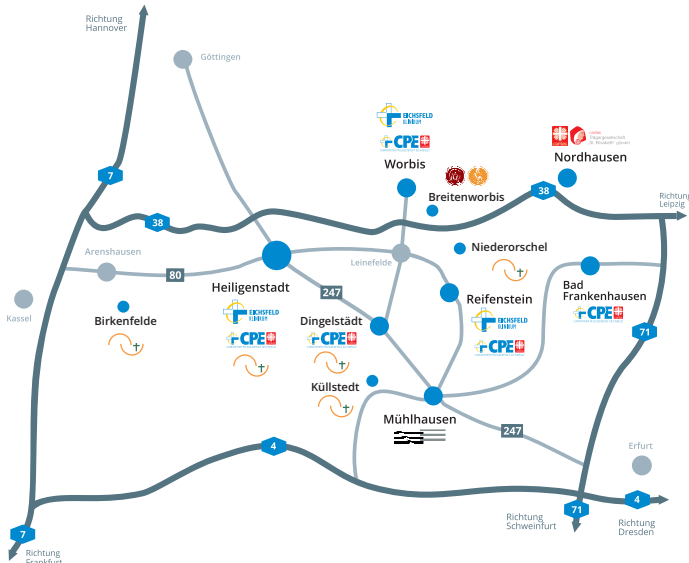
Richtung Hannover

Göttingen

EICHSFELD KLINIKUM

CPE

Worbis

Caritas Trägergesellschaft St. Elisabeth gGmbH

Nordhausen

Breitenworbis

38

Richtung Leipzig

7

38

Arenshausen

Leinefelde

Niederorschel

80

Kassel

Heiligenstadt

247

Reifenstein

Bad Frankenhausen

Birkenfelde

EICHSFELD KLINIKUM

CPE

Dingelstädt

CPE

EICHSFELD KLINIKUM

CPE

CPE

71

CPE

Küllstedt

Mühlhausen

247

4

Erfurt

4

7

71

Richtung Schweinfurt

Richtung Dresden

Richtung Frankfurt